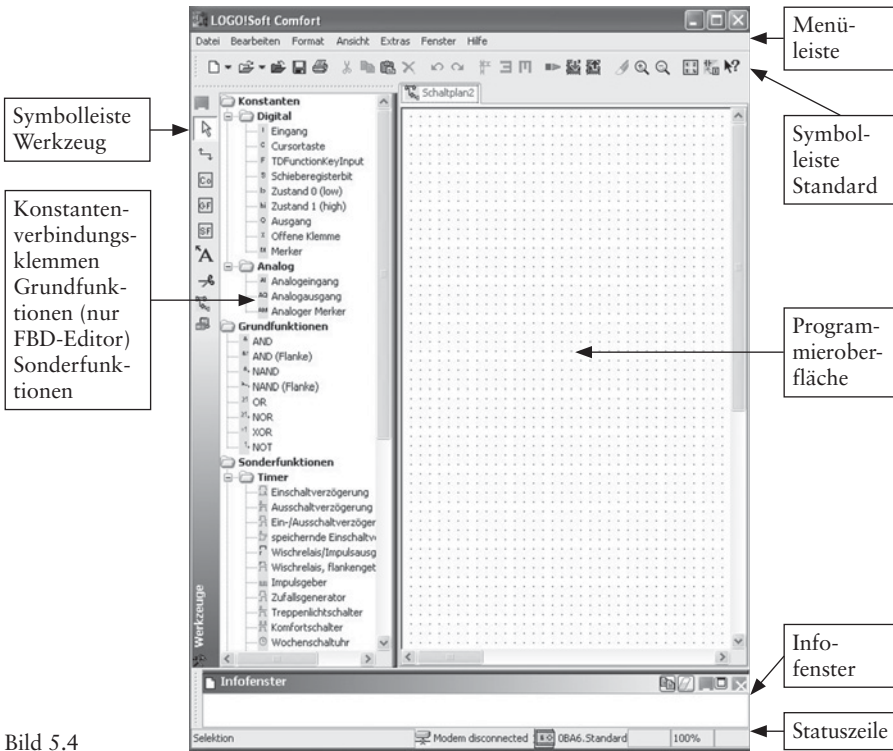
LOGO!Soft Comfort

Datei Bearbeiten Format Ansicht Extras Fenster Hilfe

Menüleiste

Symbolleiste Werkzeug

Symbolleiste Standard

Schaltplan2

Konstanten
Digital
Eingang
Cursortaste
TDFunctionKeyInput
Schieberegisterbit
Zustand 0 (low)
Zustand 1 (high)
Ausgang
Offene Klemme
Merker
Analog
Analogeingang
Analogausgang
Analoger Merker
Grundfunktionen
AND
AND (Flanke)
NAND
NAND (Flanke)
OR
NOR
XOR
NOT
Sonderfunktionen
Timer
Einschaltverzögerung
Ausschaltverzögerung
Ein-/Ausschaltverzöger
speichernde Einschaltv
Wischrelais/Impulsausg
Wischrelais, flankenget
Impulsgeber
Zufallsgenerator
Treppenlichtschalter
Komfortschalter
Wochenschaltuhr

Werkzeuge

Konstantenverbindungsklemmen Grundfunktionen (nur FBD-Editor) Sonderfunktionen

Programmieroberfläche

Infofenster

Infofenster

Selektion

Modem disconnected 0BA6.Standard 100%

Statuszeile

Bild 5.4